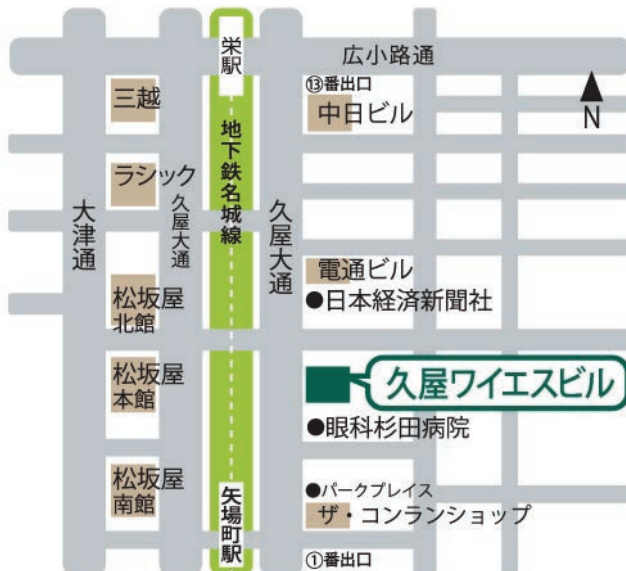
栄駅
広小路通
⑬番出口
N
三越
中日ビル
地下鉄名城線
ラシック
久屋大通
大津通
久屋大通
電通ビル
●日本経済新聞社
松坂屋北館
松坂屋本館
久屋ワイエスビル
●眼科杉田病院
松坂屋南館
●パークプレイス
ザ・コンランショップ
矢場町駅
①番出口